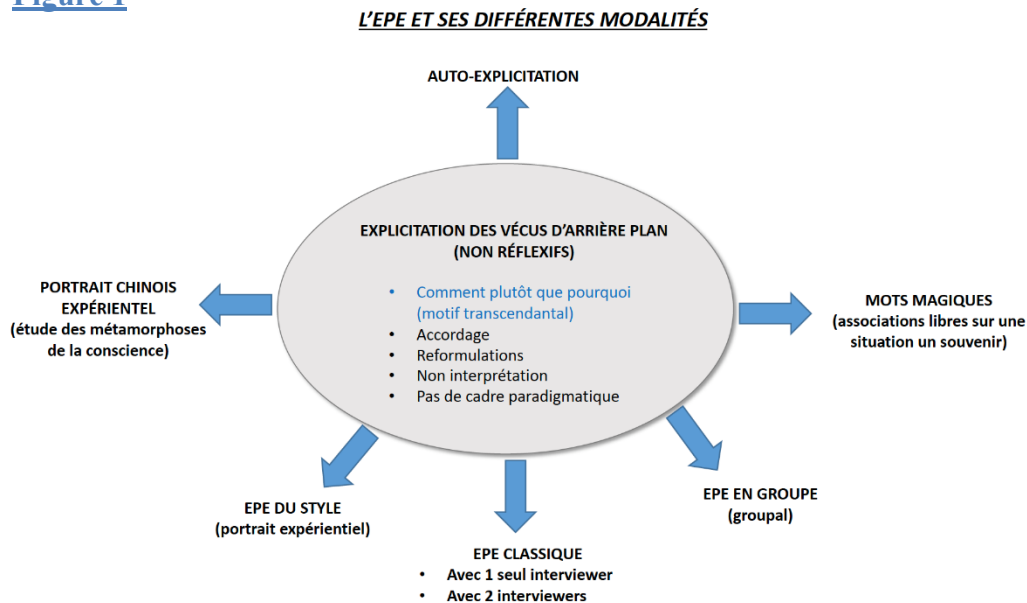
Figure 1

L'EPE ET SES DIFFÉRENTES MODALITÉS

AUTO-EXPLICITATION

EXPLICITATION DES VÉCUS D'ARRIÈRE PLAN (NON RÉFLEXIFS)

- Comment plutôt que pourquoi (motif transcendantal)
- Accordage
- Reformulations
- Non interprétation
- Pas de cadre paradigmatique

PORTRAIT CHINOIS EXPÉRIENTEL (étude des métamorphoses de la conscience)

MOTS MAGIQUES (associations libres sur une situation un souvenir)

EPE DU STYLE (portrait expérientiel)

EPE EN GROUPE (groupal)

EPE CLASSIQUE
- Avec 1 seul interviewer
- Avec 2 interviewers